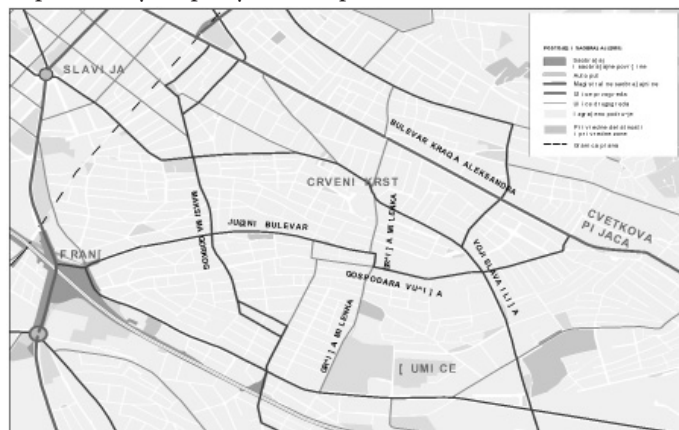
SLAVIJA

POSTOJE I SAOBRAĆAJ ERO:
Saobraćaj i saobraćajne površine
Auto put
Magistralne saobraćajnice
Ulice prvog reda
Ulice drugog reda
Izgrađeno područje
Privredne delatnosti i privredne zone
Granica plana

BULEVAR KRALJA ALEKSANDRA

CRVENI KRST

CVETKOVA PIJACA

MAKSIMA GORKOG

JUŽNI BULEVAR

KRUNSKA

FRANŠ

GOSPODARA VUČIĆA

VOJISLAVA ILIĆA

GRO[ ]A MILENKA

GRO[ ]A MILENKA

[ ]UMICE